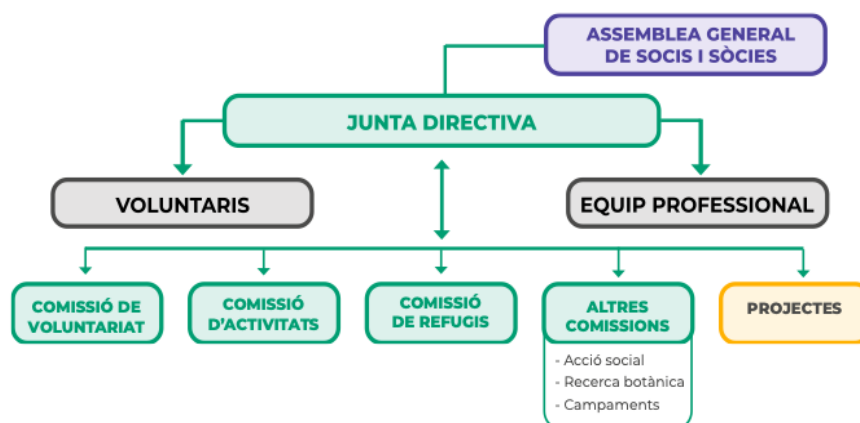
ASSEMBLEA GENERAL DE SOCIS I SÒCIES

JUNTA DIRECTIVA

VOLUNTARIS

EQUIP PROFESSIONAL

COMISSIÓ DE VOLUNTARIAT

COMISSIÓ D'ACTIVITATS

COMISSIÓ DE REFUGIS

ALTRES COMISSIONS

- Acció social
- Recerca botànica
- Campaments

PROJECTES